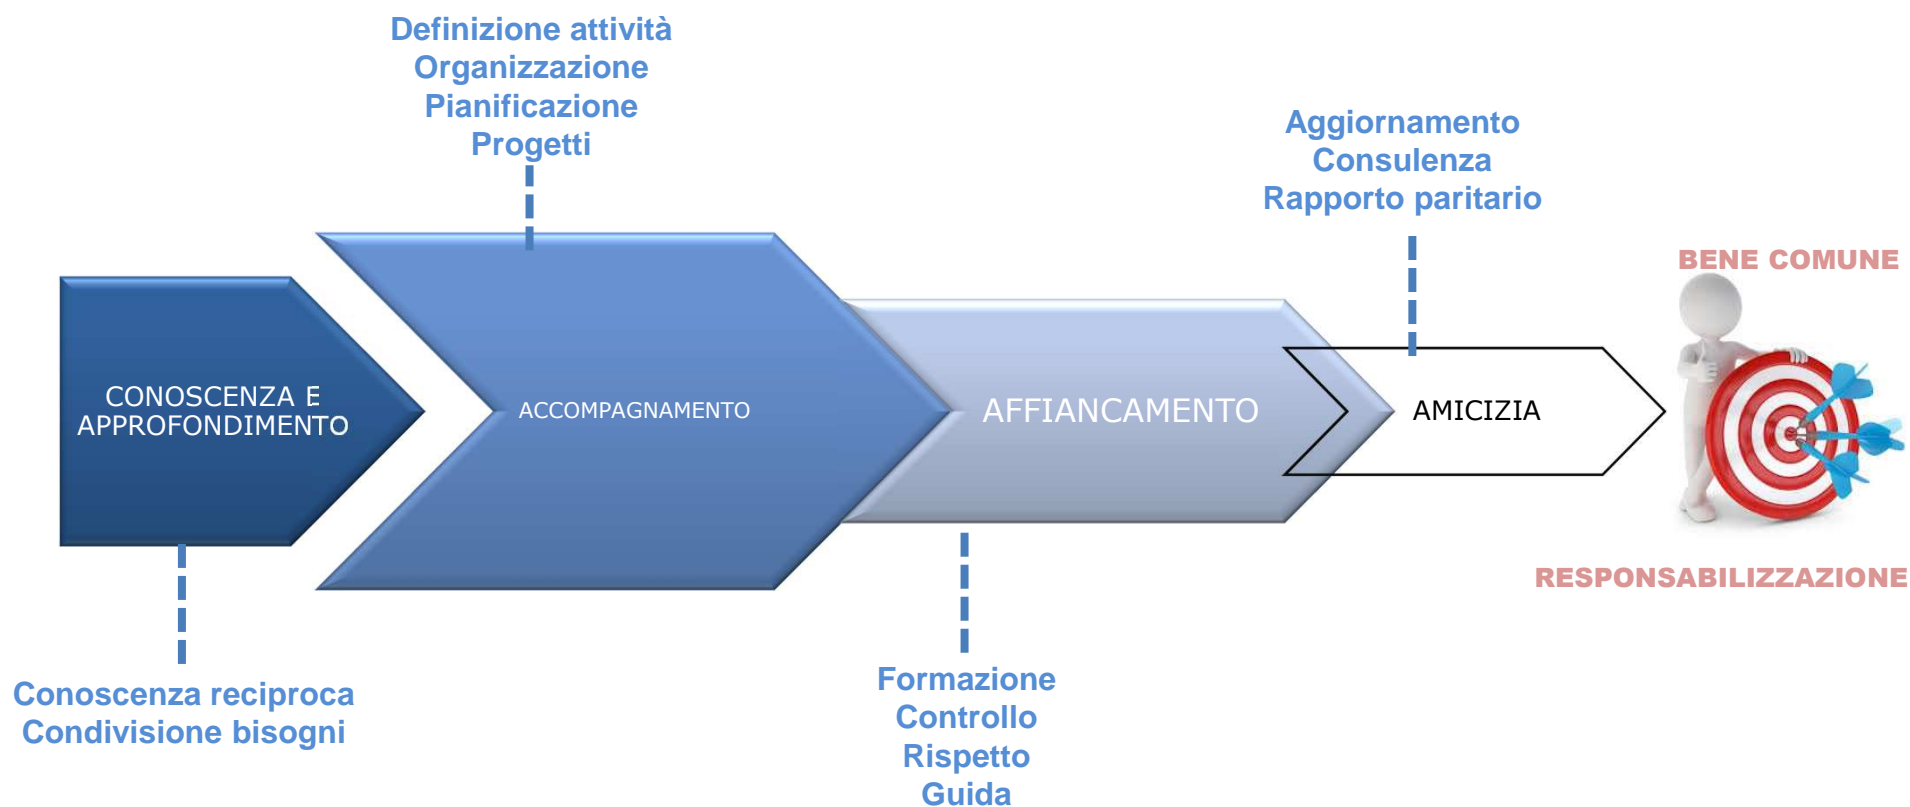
Definizione attività
Organizzazione
Pianificazione
Progetti

Aggiornamento
Consulenza
Rapporto paritario

BENE COMUNE

CONOSCENZA E APPROFONDIMENTO

ACCOMPAGNAMENTO

AFFIANCAMENTO

AMICIZIA

RESPONSABILIZZAZIONE

Conoscenza reciproca
Condivisione bisogni

Formazione
Controllo
Rispetto
Guida